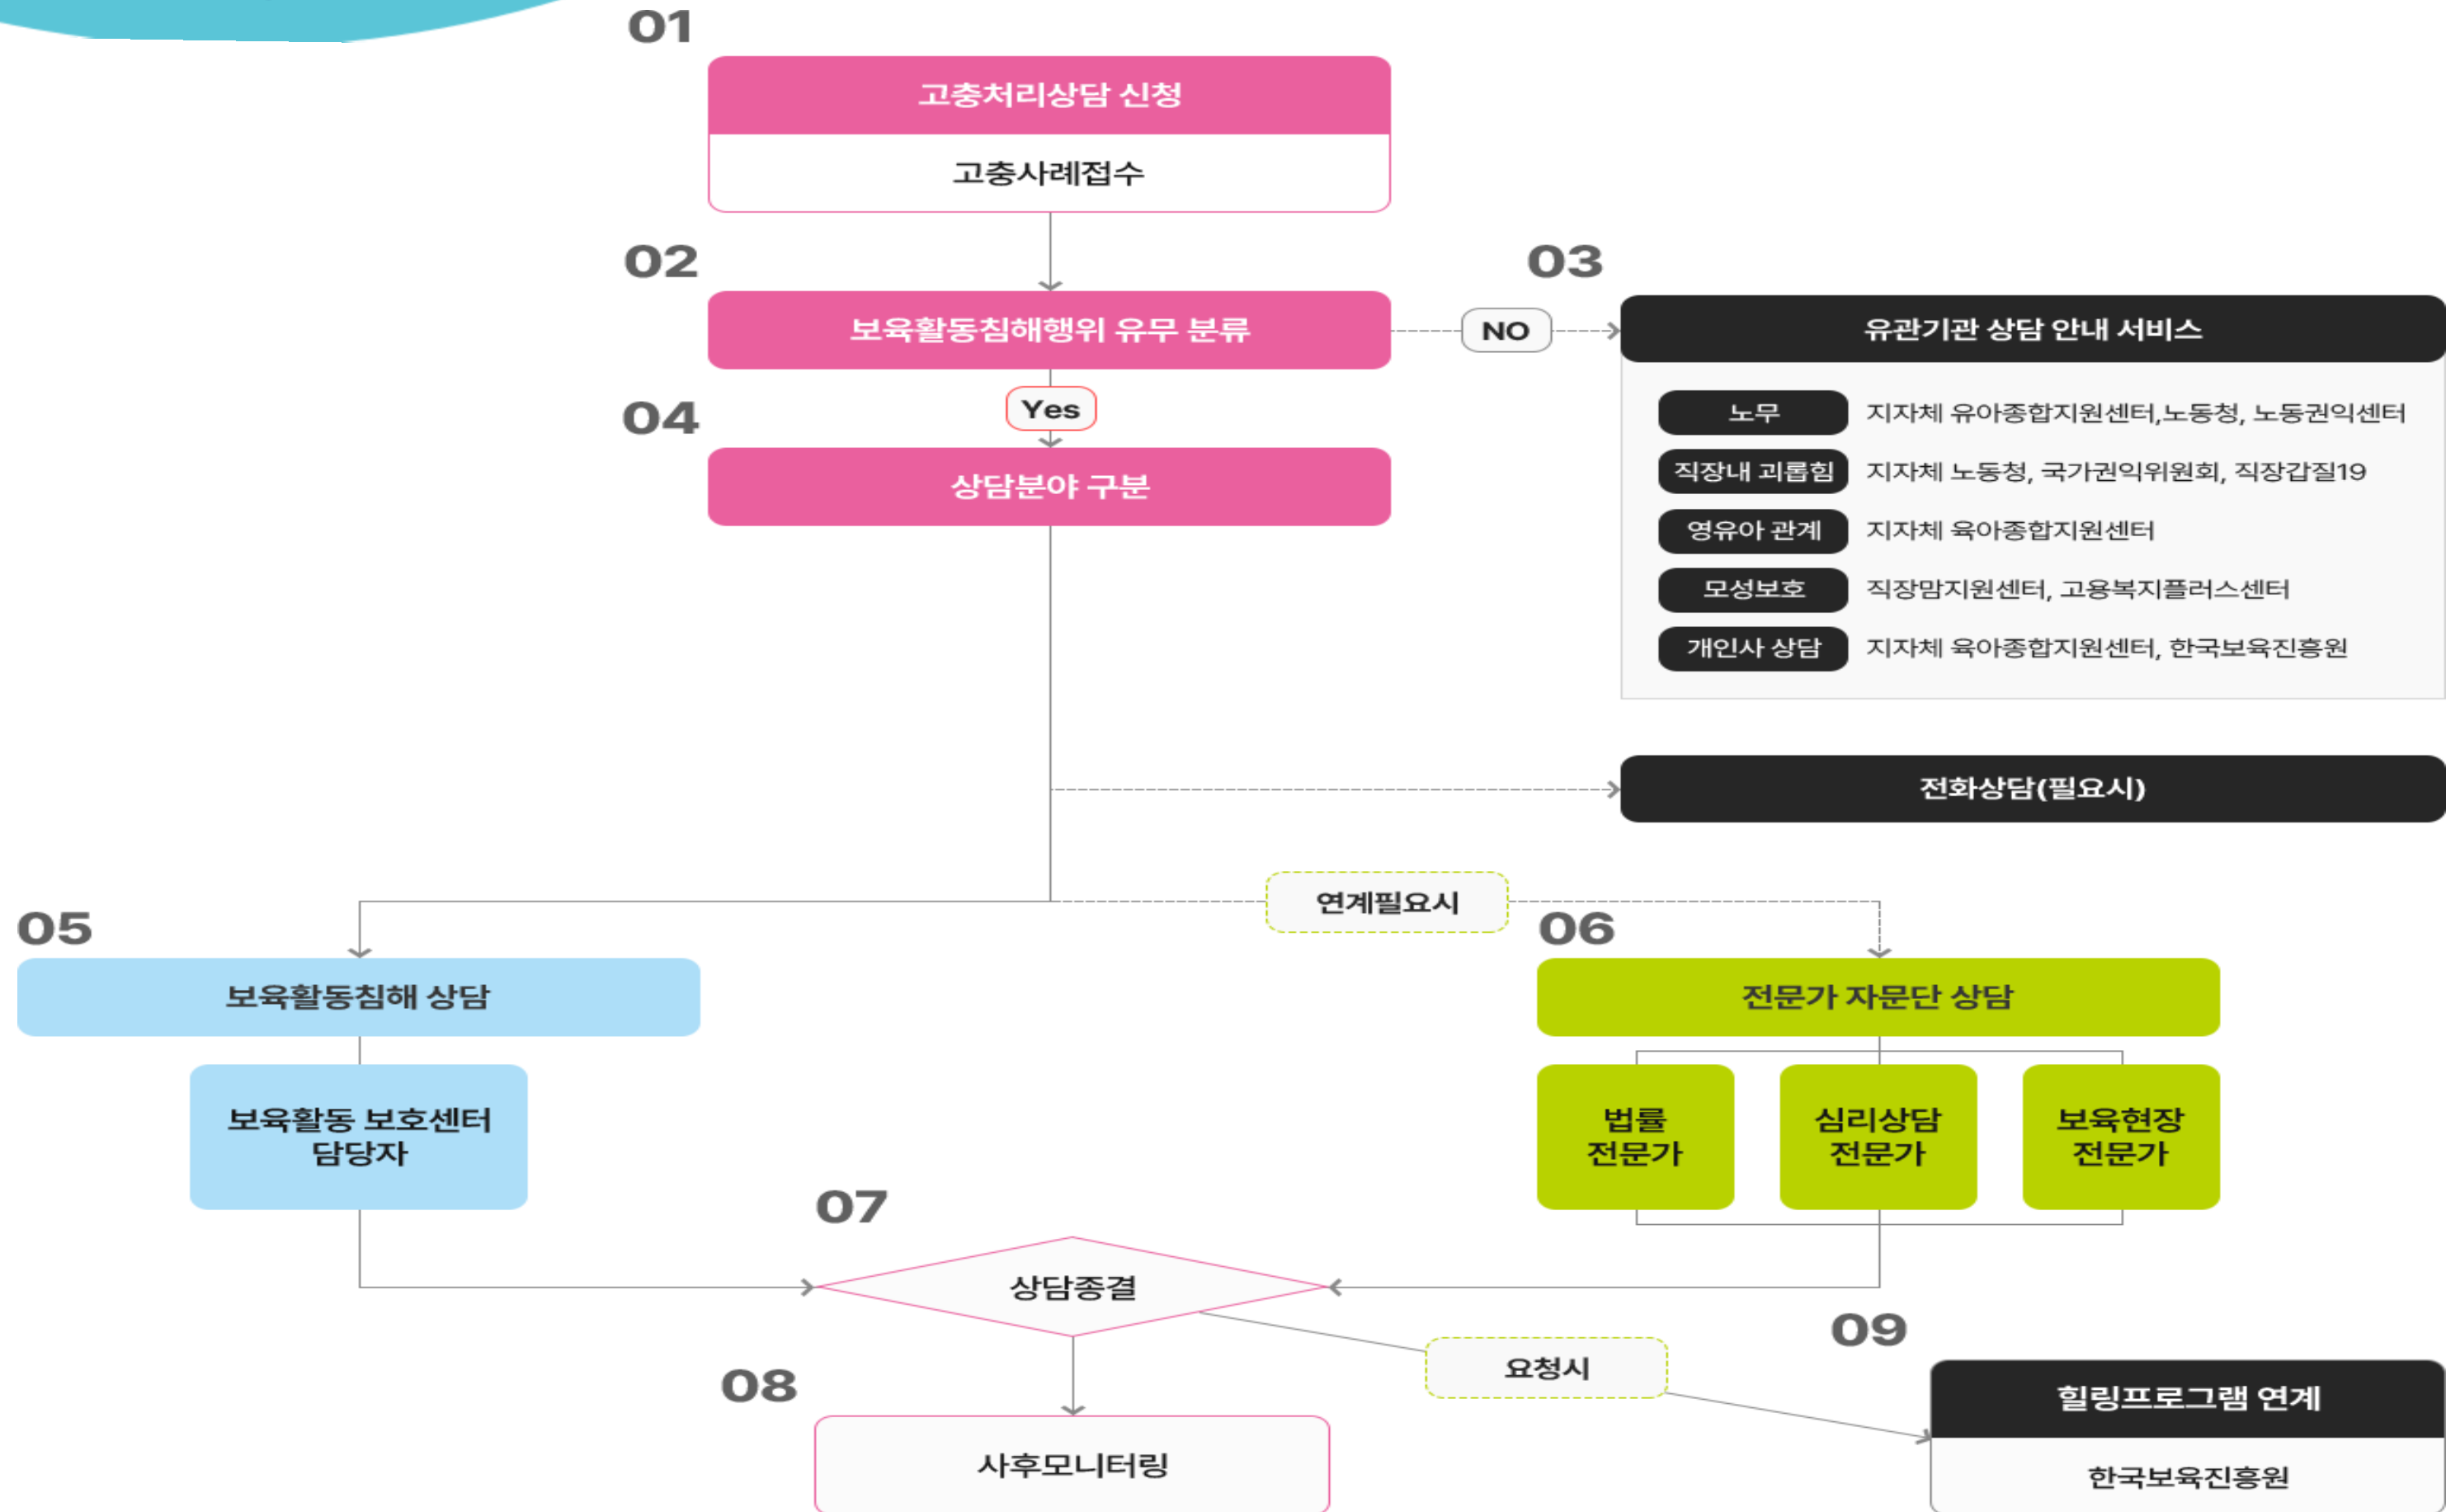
01

고충처리상담 신청

고충사례접수

02

보육활동침해행위 유무 분류

NO

03

유관기관 상담 안내 서비스

| 노무 | 지자체 유아종합지원센터,노동청, 노동권익센터 |
|---|---|
| 직장내 괴롭힘 | 지자체 노동청, 국가권익위원회, 직장갑질19 |
| 영유아 관계 | 지자체 육아종합지원센터 |
| 모성보호 | 직장맘지원센터, 고용복지플러스센터 |
| 개인사 상담 | 지자체 육아종합지원센터, 한국보육진흥원 |

Yes

04

상담분야 구분

전화상담(필요시)

연계필요시

05

보육활동침해 상담

보육활동 보호센터 담당자

06

전문가 자문단 상담

법률 전문가

심리상담 전문가

보육현장 전문가

07

상담종결

요청시

08

사후모니터링

09

힐링프로그램 연계

한국보육진흥원